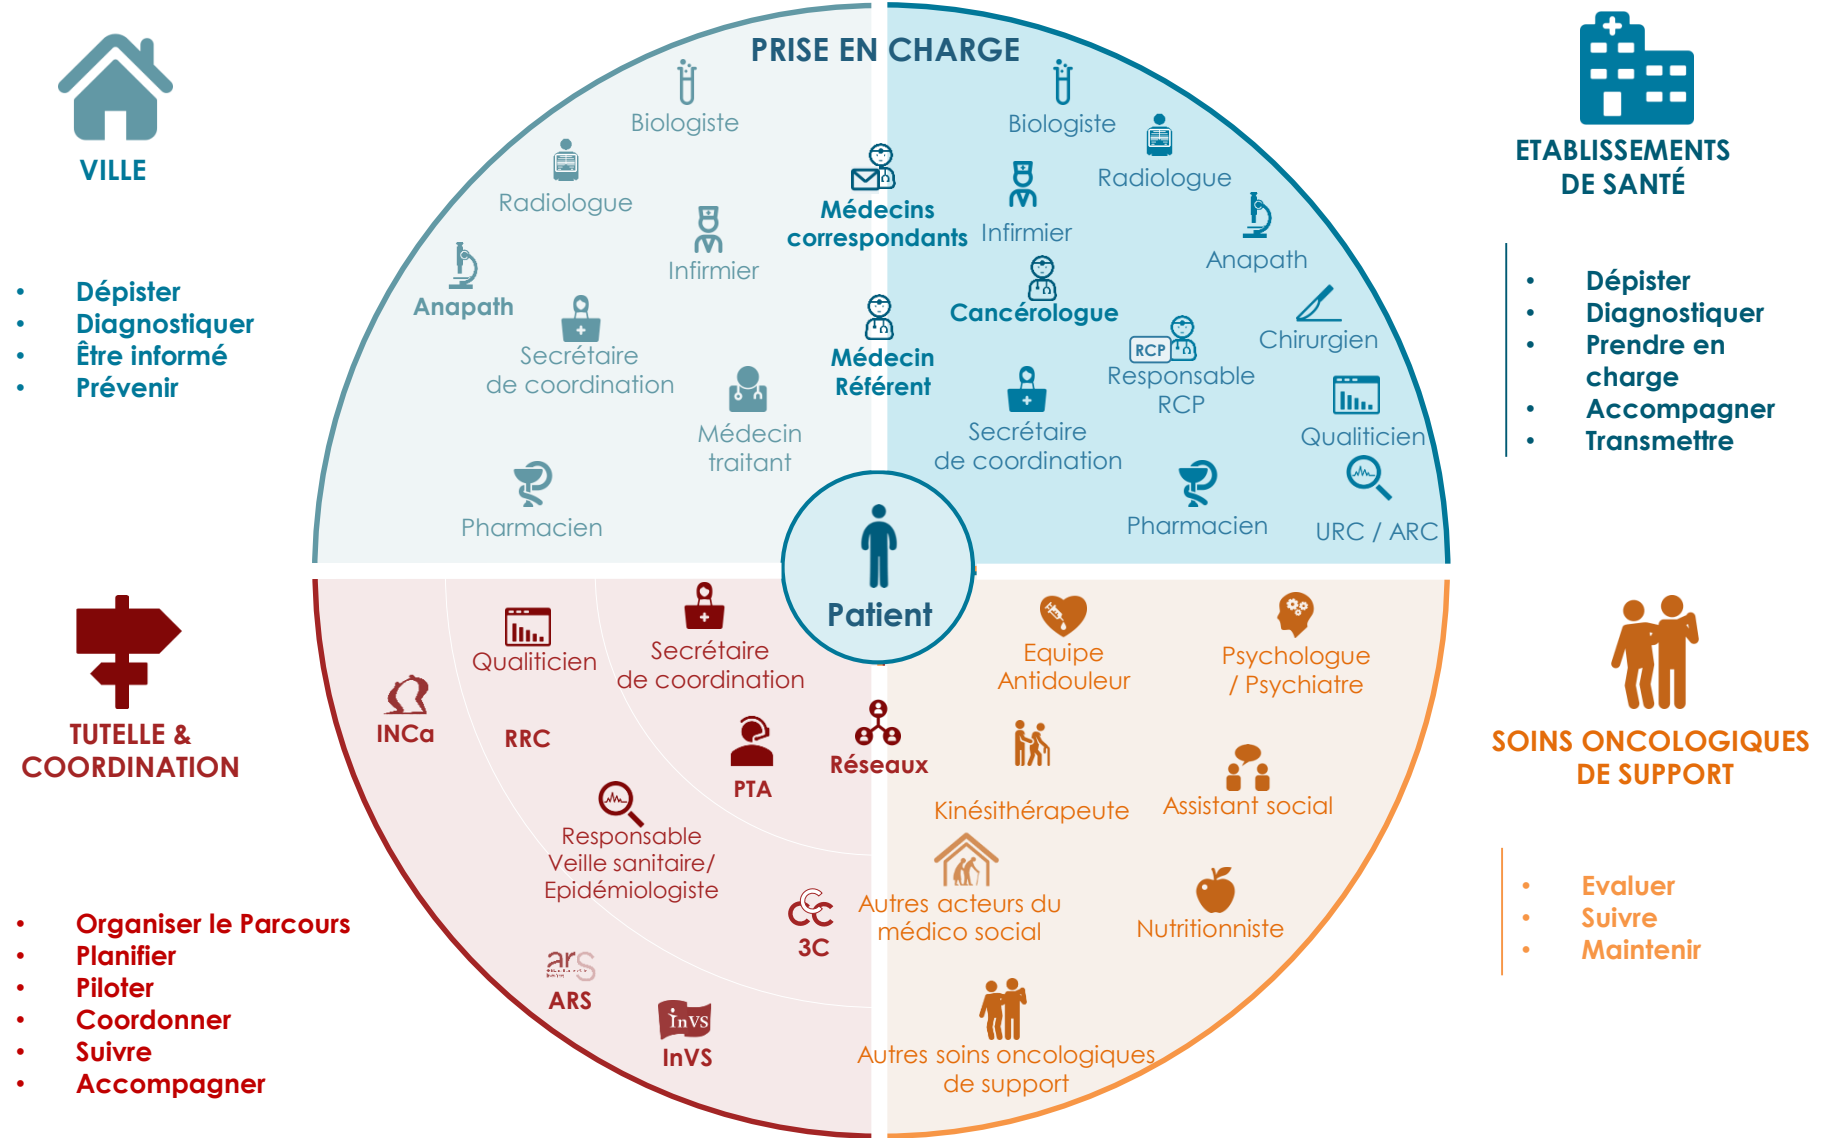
VILLE

• Dépister
• Diagnostiquer
• Être informé
• Prévenir

PRISE EN CHARGE

Biologiste
Radiologue
Infirmier
Anapath
Secrétaire de coordination
Médecin traitant
Pharmacien
Médecins correspondants
Médecin Référent

Biologiste
Radiologue
Infirmier
Anapath
Cancérologue
Chirurgien
RCP
Responsable RCP
Secrétaire de coordination
Qualiticien
Pharmacien
URC / ARC

ETABLISSEMENTS DE SANTÉ

• Dépister
• Diagnostiquer
• Prendre en charge
• Accompagner
• Transmettre

Patient

TUTELLE & COORDINATION

Qualiticien
Secrétaire de coordination
INCa
RRC
PTA
Réseaux
Responsable Veille sanitaire/ Epidémiologiste
3C
ars
ARS
invs
InVS

• Organiser le Parcours
• Planifier
• Piloter
• Coordonner
• Suivre
• Accompagner

Equipe Antidouleur
Psychologue / Psychiatre
Kinésithérapeute
Assistant social
Autres acteurs du médico social
Nutritionniste
Autres soins oncologiques de support

SOINS ONCOLOGIQUES DE SUPPORT

• Evaluer
• Suivre
• Maintenir